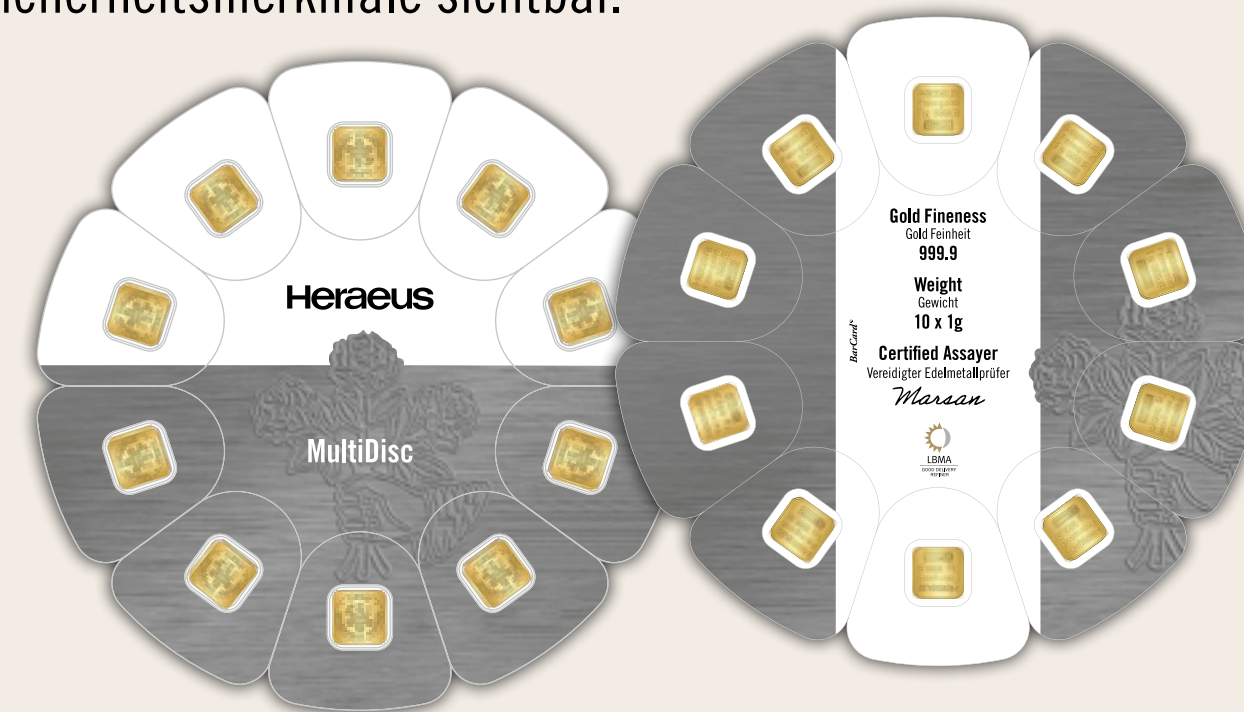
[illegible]icherheitsmerkmale sichtbar.

Heraeus

MultiDisc

Gold Fineness
Gold Feinheit
999.9

Weight
Gewicht
10 x 1g

Certified Assayer
Vereidigter Edelmetallprüfer
Marsan

BarCard®

LBMA
GOOD DELIVERY
REFINER